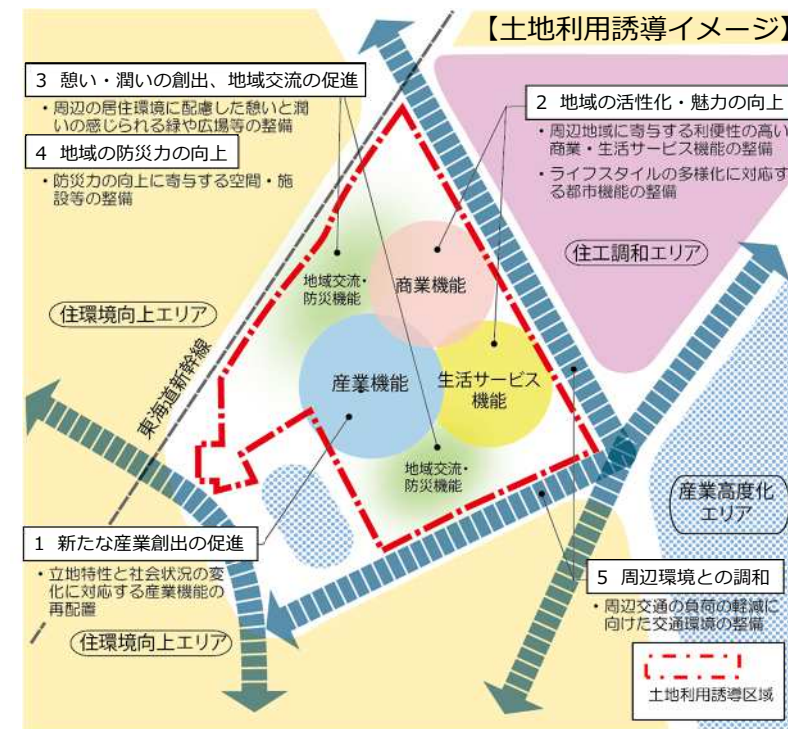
【土地利用誘導イメージ】

3 憩い・潤いの創出、地域交流の促進
・周辺の居住環境に配慮した憩いと潤いの感じられる緑や広場等の整備

4 地域の防災力の向上
・防災力の向上に寄与する空間・施設等の整備

2 地域の活性化・魅力の向上
・周辺地域に寄与する利便性の高い商業・生活サービス機能の整備
・ライフスタイルの多様化に対応する都市機能の整備

住工調和エリア

地域交流・防災機能

商業機能

住環境向上エリア

東海道新幹線

産業機能

生活サービス機能

地域交流・防災機能

産業高度化エリア

1 新たな産業創出の促進
・立地特性と社会状況の変化に対応する産業機能の再配置

5 周辺環境との調和
・周辺交通の負荷の軽減に向けた交通環境の整備

住環境向上エリア

土地利用誘導区域